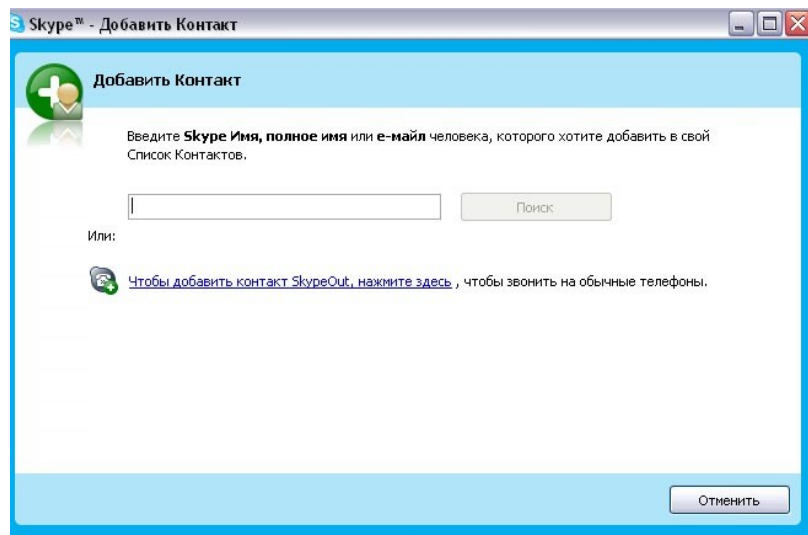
Skype™ - Добавить Контакт

Добавить Контакт

Введите **Skype Имя, полное имя** или **e-майл** человека, которого хотите добавить в свой Список Контактов.

Поиск

Или:

Чтобы добавить контакт SkypeOut, нажмите здесь , чтобы звонить на обычные телефоны.

Отменить